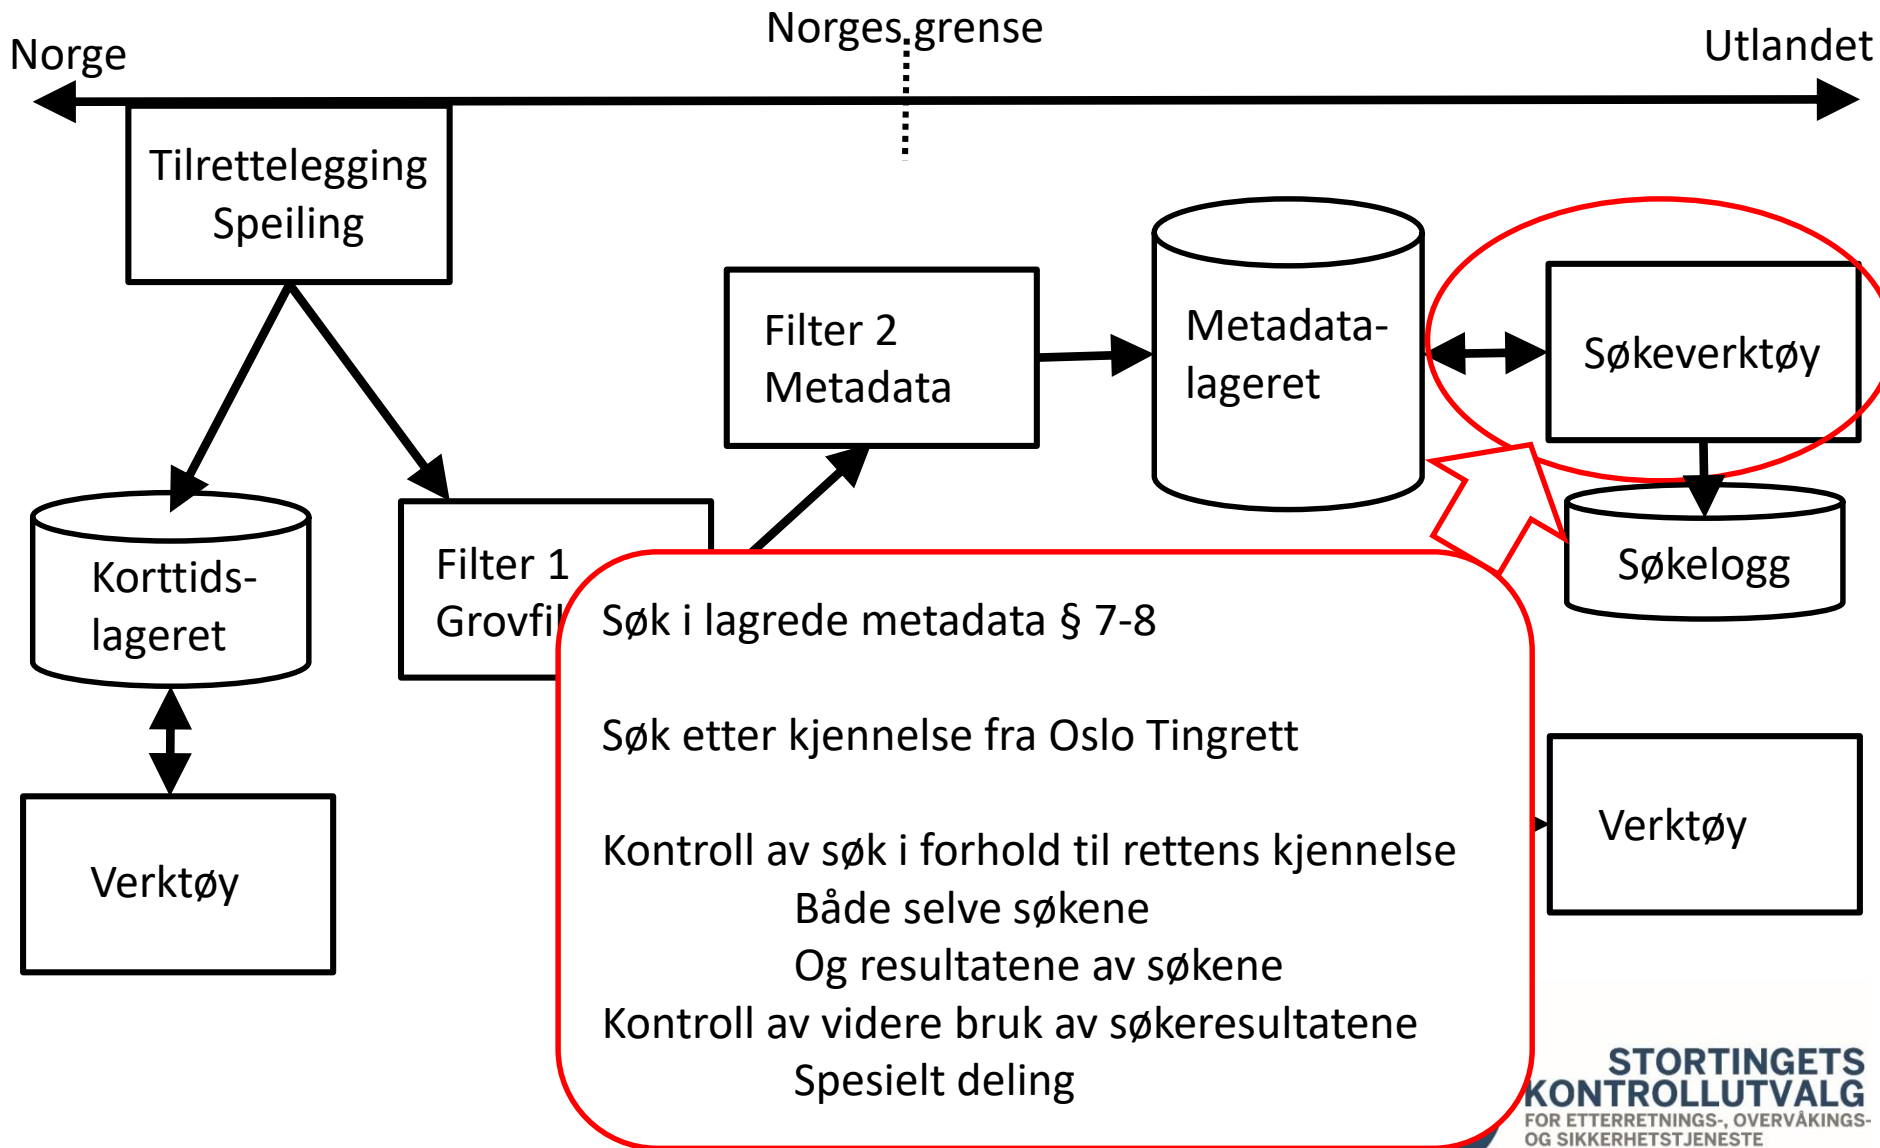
Norges grense

Norge

Utlandet

Tilrettelegging
Speiling

Filter 2
Metadata

Metadata-
lageret

Søkeverktøy

Søkelogg

Korttids-
lageret

Filter 1
Grovfil

Verktøy

Verktøy

Søk i lagrede metadata § 7-8

Søk etter kjennelse fra Oslo Tingrett

Kontroll av søk i forhold til rettens kjennelse
Både selve søkene
Og resultatene av søkene
Kontroll av videre bruk av søkeresultatene
Spesielt deling

STORTINGETS
KONTROLLUTVALG
FOR ETTERRETNINGS-, OVERVÅKINGS-
OG SIKKERHETSTJENESTE